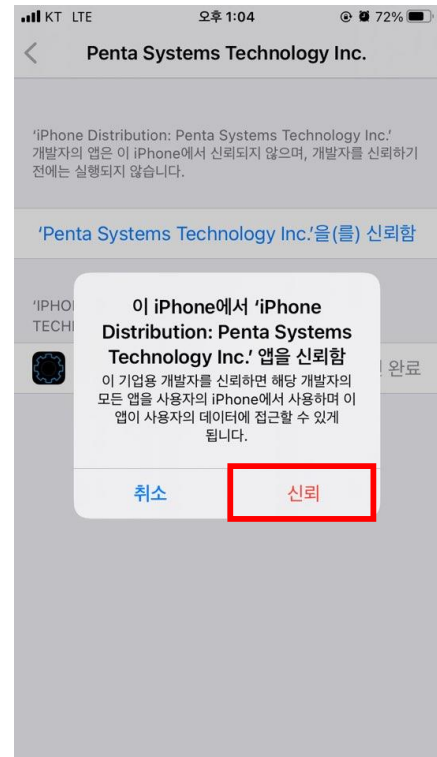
KT LTE 오후 1:04 72%

Penta Systems Technology Inc.

'iPhone Distribution: Penta Systems Technology Inc.' 개발자의 앱은 이 iPhone에서 신뢰되지 않으며, 개발자를 신뢰하기 전에는 실행되지 않습니다.

'Penta Systems Technology Inc.'을(를) 신뢰함

'IPHO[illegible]
TECH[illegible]

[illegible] 완료

이 iPhone에서 'iPhone Distribution: Penta Systems Technology Inc.' 앱을 신뢰함

이 기업용 개발자를 신뢰하면 해당 개발자의 모든 앱을 사용자의 iPhone에서 사용하며 이 앱이 사용자의 데이터에 접근할 수 있게 됩니다.

취소

신뢰